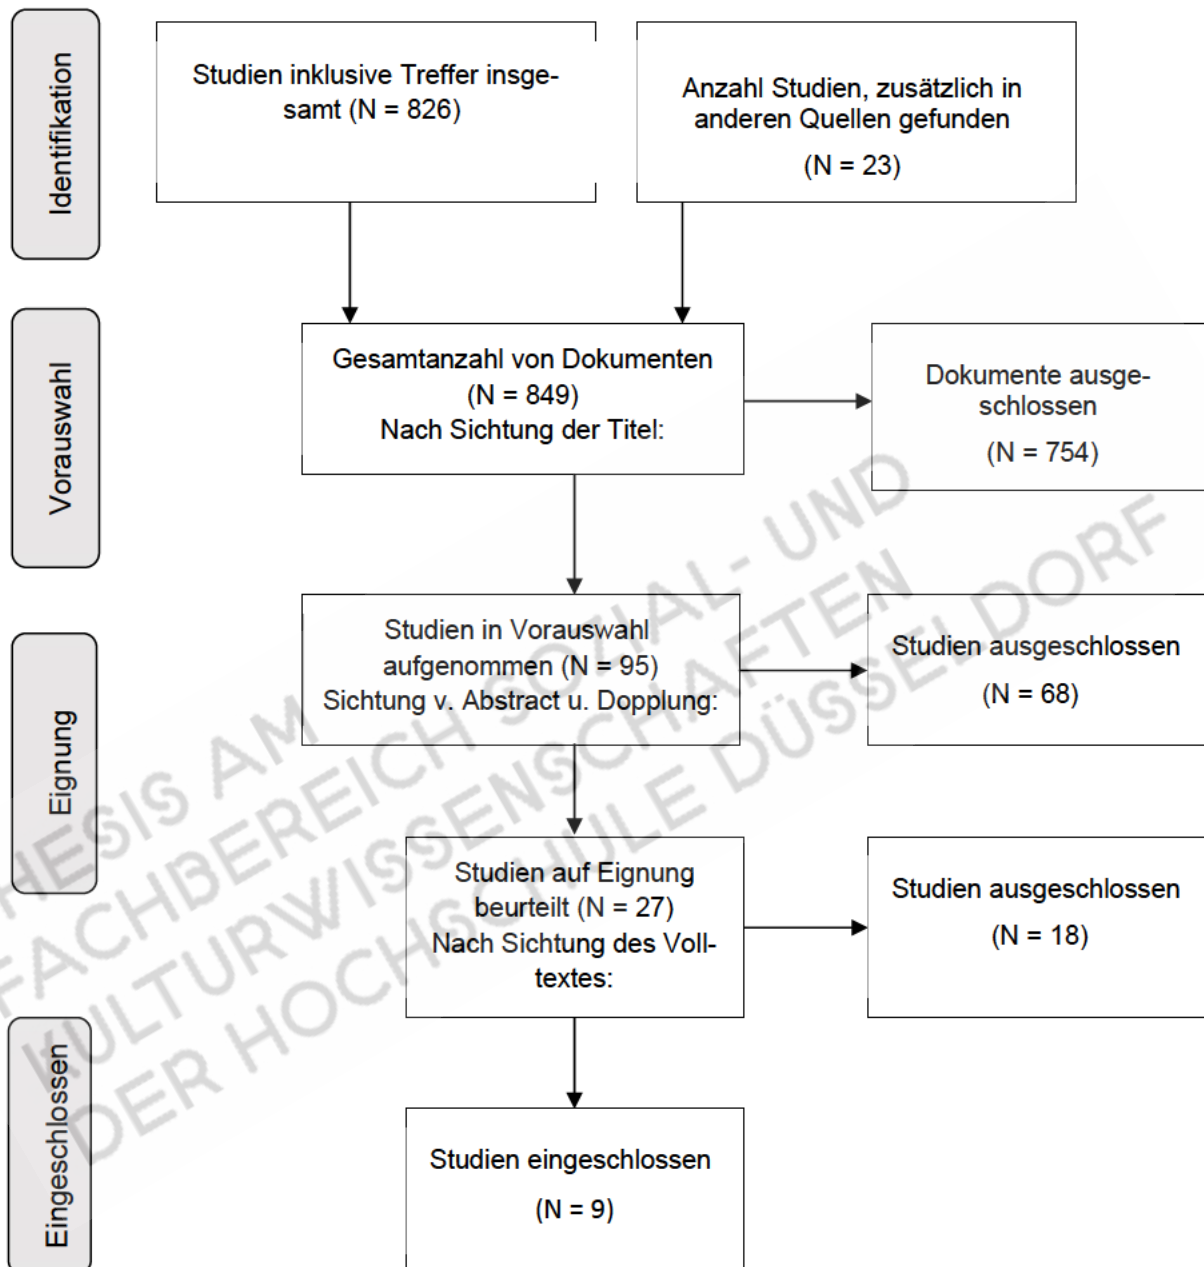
Identifikation

Studien inklusive Treffer insgesamt (N = 826)

Anzahl Studien, zusätzlich in anderen Quellen gefunden

(N = 23)

Vorauswahl

Gesamtanzahl von Dokumenten (N = 849) Nach Sichtung der Titel:

Dokumente ausgeschlossen

(N = 754)

Eignung

Studien in Vorauswahl aufgenommen (N = 95) Sichtung v. Abstract u. Dopplung:

Studien ausgeschlossen

(N = 68)

Studien auf Eignung beurteilt (N = 27) Nach Sichtung des Volltextes:

Studien ausgeschlossen

(N = 18)

Eingeschlossen

Studien eingeschlossen

(N = 9)

THESIS AM FACHBEREICH SOZIAL- UND KULTURWISSENSCHAFTEN DER HOCHSCHULE DÜSSELDORF